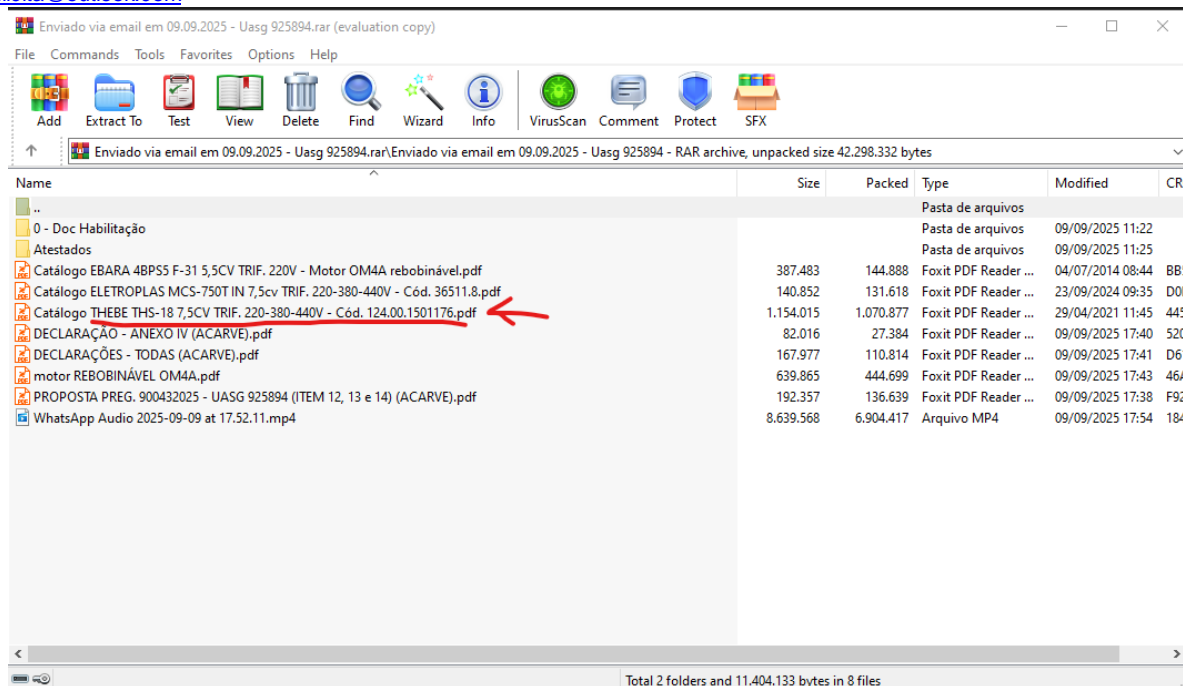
Enviado via email em 09.09.2025 - Uasg 925894.rar (evaluation copy)

File Commands Tools Favorites Options Help

Add Extract To Test View Delete Find Wizard Info VirusScan Comment Protect SFX

Enviado via email em 09.09.2025 - Uasg 925894.rar\Enviado via email em 09.09.2025 - Uasg 925894 - RAR archive, unpacked size 42.298.332 bytes

| Name | Size | Packed | Type | Modified | CR |
|---|---|---|---|---|---|
| .. | | | Pasta de arquivos | | |
| 0 - Doc Habilitação | | | Pasta de arquivos | 09/09/2025 11:22 | |
| Atestados | | | Pasta de arquivos | 09/09/2025 11:25 | |
| Catálogo EBARA 4BPS5 F-31 5,5CV TRIF. 220V - Motor OM4A rebobinável.pdf | 387.483 | 144.888 | Foxit PDF Reader ... | 04/07/2014 08:44 | BB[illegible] |
| Catálogo ELETROPLAS MCS-750T IN 7,5cv TRIF. 220-380-440V - Cód. 36511.8.pdf | 140.852 | 131.618 | Foxit PDF Reader ... | 23/09/2024 09:35 | D0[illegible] |
| Catálogo THEBE THS-18 7,5CV TRIF. 220-380-440V - Cód. 124.00.1501176.pdf | 1.154.015 | 1.070.877 | Foxit PDF Reader ... | 29/04/2021 11:45 | 44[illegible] |
| DECLARAÇÃO - ANEXO IV (ACARVE).pdf | 82.016 | 27.384 | Foxit PDF Reader ... | 09/09/2025 17:40 | 52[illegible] |
| DECLARAÇÕES - TODAS (ACARVE).pdf | 167.977 | 110.814 | Foxit PDF Reader ... | 09/09/2025 17:41 | D6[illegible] |
| motor REBOBINÁVEL OM4A.pdf | 639.865 | 444.699 | Foxit PDF Reader ... | 09/09/2025 17:43 | 46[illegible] |
| PROPOSTA PREG. 900432025 - UASG 925894 (ITEM 12, 13 e 14) (ACARVE).pdf | 192.357 | 136.639 | Foxit PDF Reader ... | 09/09/2025 17:38 | F9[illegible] |
| WhatsApp Audio 2025-09-09 at 17.52.11.mp4 | 8.639.568 | 6.904.417 | Arquivo MP4 | 09/09/2025 17:54 | 18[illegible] |

Total 2 folders and 11.404.133 bytes in 8 files